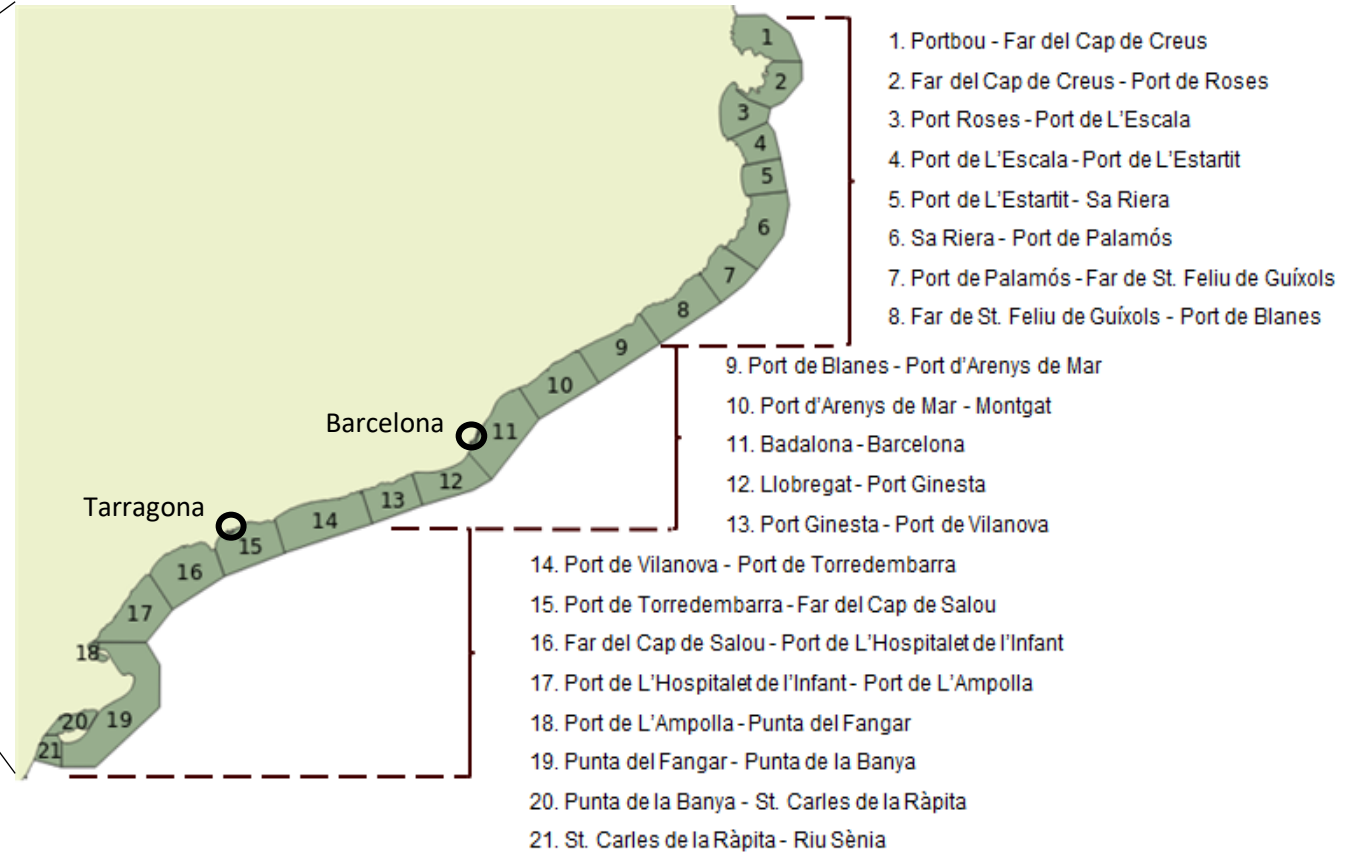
1
2
3
4
5
6
7
8
9
10
Barcelona
11
12
13
Tarragona
14
15
16
17
18
19
20
21

1. Portbou - Far del Cap de Creus
2. Far del Cap de Creus - Port de Roses
3. Port Roses - Port de L'Escala
4. Port de L'Escala - Port de L'Estartit
5. Port de L'Estartit - Sa Riera
6. Sa Riera - Port de Palamós
7. Port de Palamós - Far de St. Feliu de Guíxols
8. Far de St. Feliu de Guíxols - Port de Blanes
9. Port de Blanes - Port d'Arenys de Mar
10. Port d'Arenys de Mar - Montgat
11. Badalona - Barcelona
12. Llobregat - Port Ginesta
13. Port Ginesta - Port de Vilanova
14. Port de Vilanova - Port de Torredembarra
15. Port de Torredembarra - Far del Cap de Salou
16. Far del Cap de Salou - Port de L'Hospitalet de l'Infant
17. Port de L'Hospitalet de l'Infant - Port de L'Ampolla
18. Port de L'Ampolla - Punta del Fangar
19. Punta del Fangar - Punta de la Banya
20. Punta de la Banya - St. Carles de la Ràpita
21. St. Carles de la Ràpita - Riu Sènia